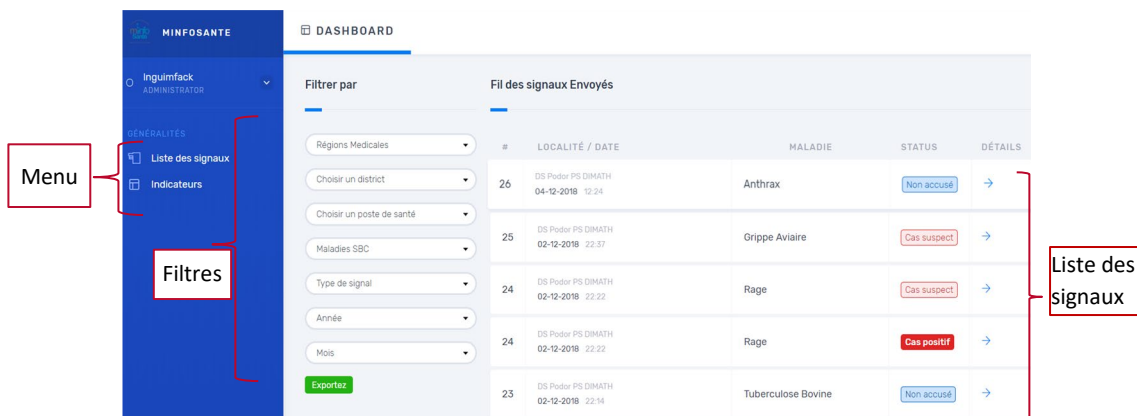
MINFOSANTE

DASHBOARD

Inguimfack
ADMINISTRATOR

GÉNÉRALITÉS
Liste des signaux
Indicateurs

Menu

Filtres

Filtrer par

Régions Medicales
Choisir un district
Choisir un poste de santé
Maladies SBC
Type de signal
Année
Mois
Exportez

Fil des signaux Envoyés

| # | LOCALITÉ / DATE | MALADIE | STATUS | DÉTAILS |
|---|---|---|---|---|
| 26 | DS Podor PS DIMATH 04-12-2018 12:24 | Anthrax | Non accusé | → |
| 25 | DS Podor PS DIMATH 02-12-2018 22:37 | Grippe Aviaire | Cas suspect | → |
| 24 | DS Podor PS DIMATH 02-12-2018 22:22 | Rage | Cas suspect | → |
| 24 | DS Podor PS DIMATH 02-12-2018 22:22 | Rage | Cas positif | → |
| 23 | DS Podor PS DIMATH 02-12-2018 22:14 | Tuberculose Bovine | Non accusé | → |

Liste des signaux